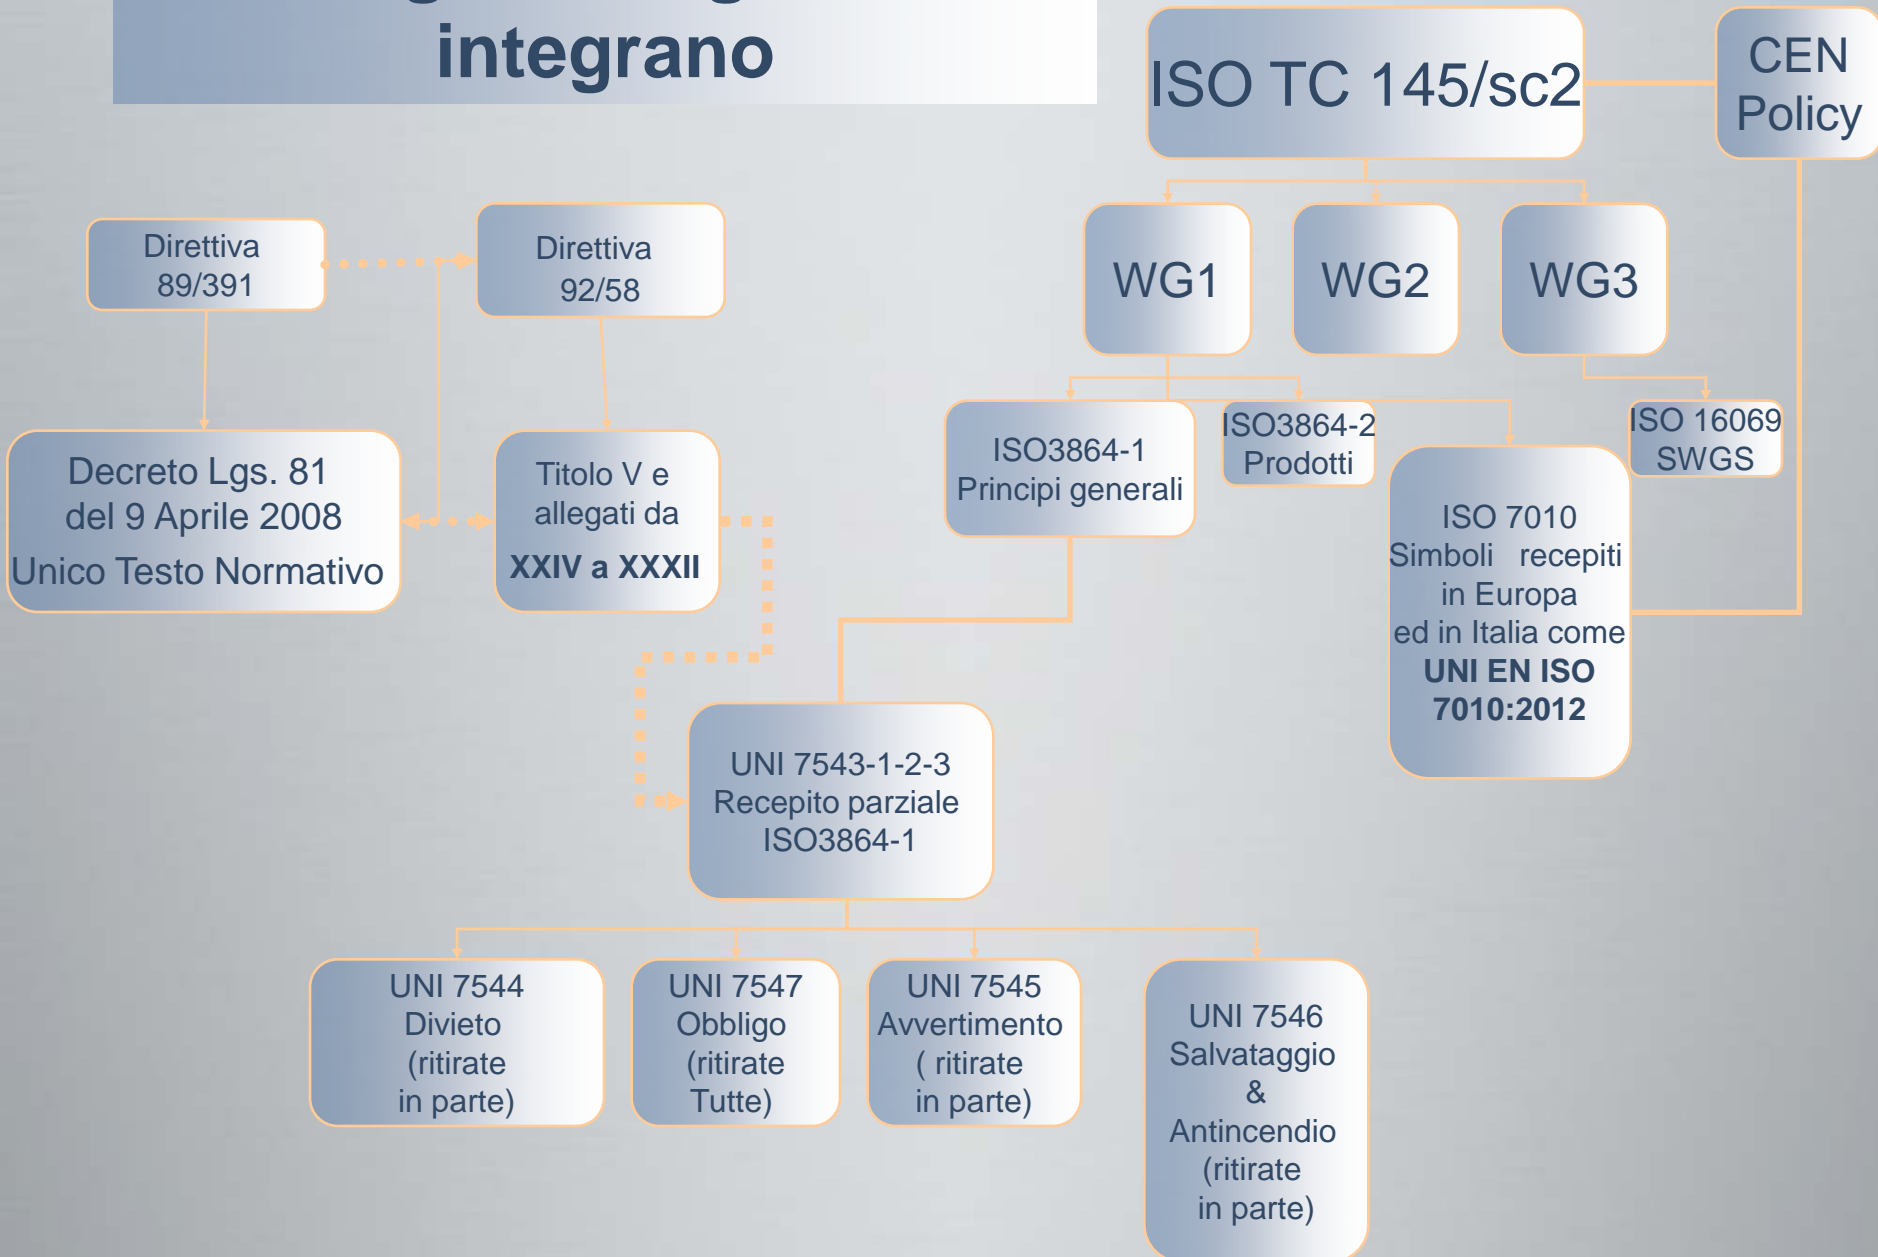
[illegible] integrano

ISO TC 145/sc2

CEN Policy

WG1

WG2

WG3

Direttiva 89/391

Direttiva 92/58

Decreto Lgs. 81 del 9 Aprile 2008
Unico Testo Normativo

Titolo V e allegati da
**XXIV a XXXII**

ISO3864-1 Principi generali

ISO3864-2 Prodotti

ISO 16069 SWGS

ISO 7010 Simboli recepiti in Europa ed in Italia come **UNI EN ISO 7010:2012**

UNI 7543-1-2-3 Recepito parziale ISO3864-1

UNI 7544 Divieto (ritirate in parte)

UNI 7547 Obbligo (ritirate Tutte)

UNI 7545 Avvertimento ( ritirate in parte)

UNI 7546 Salvataggio & Antincendio (ritirate in parte)